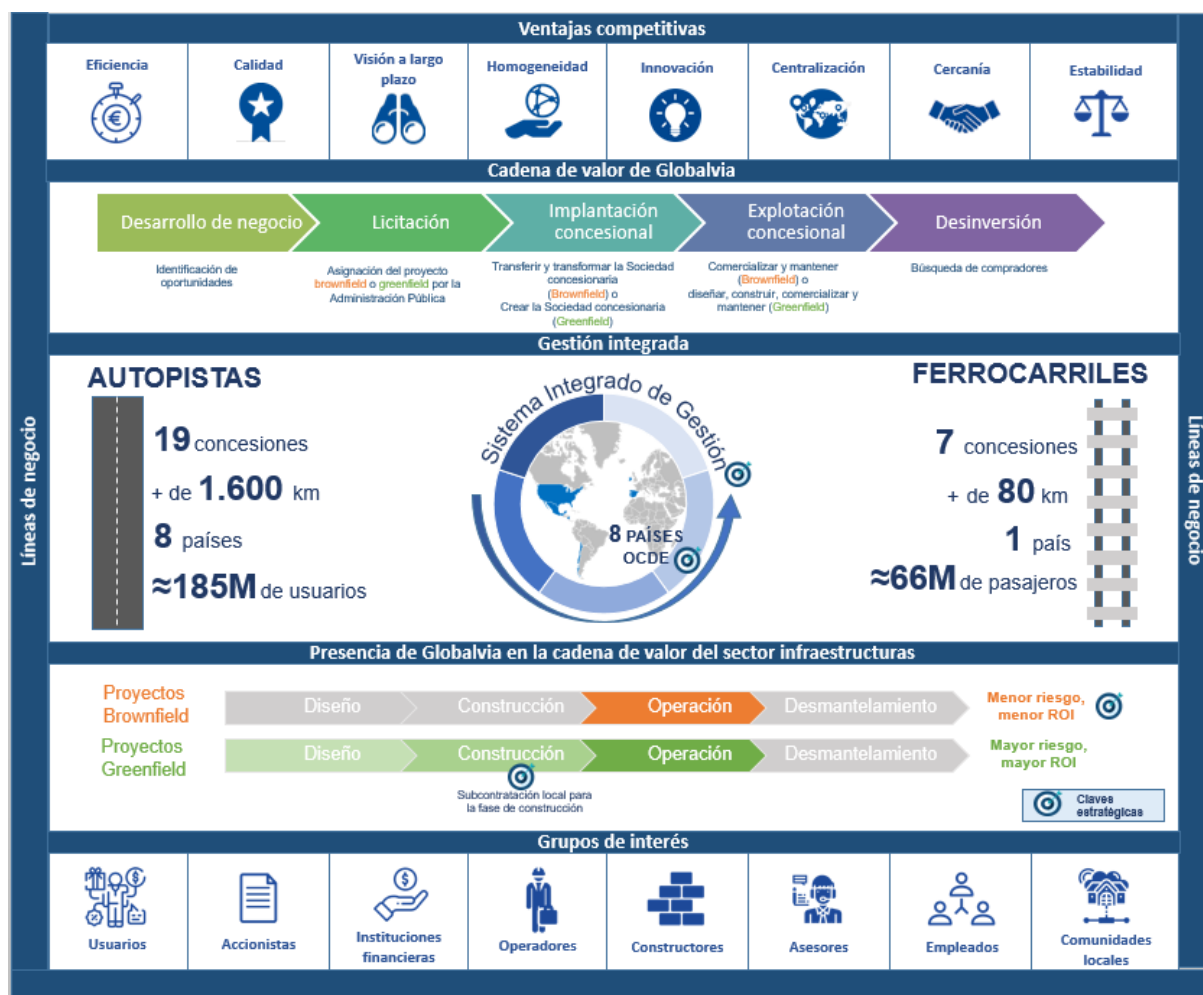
Ventajas competitivas

Eficiencia

Calidad

Visión a largo plazo

Homogeneidad

Innovación

Centralización

Cercanía

Estabilidad

Cadena de valor de Globalvia

Desarrollo de negocio

Licitación

Implantación concesional

Explotación concesional

Desinversión

Identificación de oportunidades

Asignación del proyecto brownfield o greenfield por la Administración Pública

Transferir y transformar la Sociedad concesionaria (Brownfield) o Crear la Sociedad concesionaria (Greenfield)

Comercializar y mantener (Brownfield) o diseñar, construir, comercializar y mantener (Greenfield)

Búsqueda de compradores

Gestión integrada

Líneas de negocio

AUTOPISTAS

19 concesiones

+ de 1.600 km

8 países

≈185M de usuarios

Sistema Integrado de Gestión

8 PAÍSES OCDE

FERROCARRILES

7 concesiones

+ de 80 km

1 país

≈66M de pasajeros

Líneas de negocio

Presencia de Globalvia en la cadena de valor del sector infraestructuras

Proyectos Brownfield

Diseño

Construcción

Operación

Desmantelamiento

Menor riesgo, menor ROI

Proyectos Greenfield

Diseño

Construcción

Operación

Desmantelamiento

Mayor riesgo, mayor ROI

Subcontratación local para la fase de construcción

Claves estratégicas

Grupos de interés

Usuarios

Accionistas

Instituciones financieras

Operadores

Constructores

Asesores

Empleados

Comunidades locales